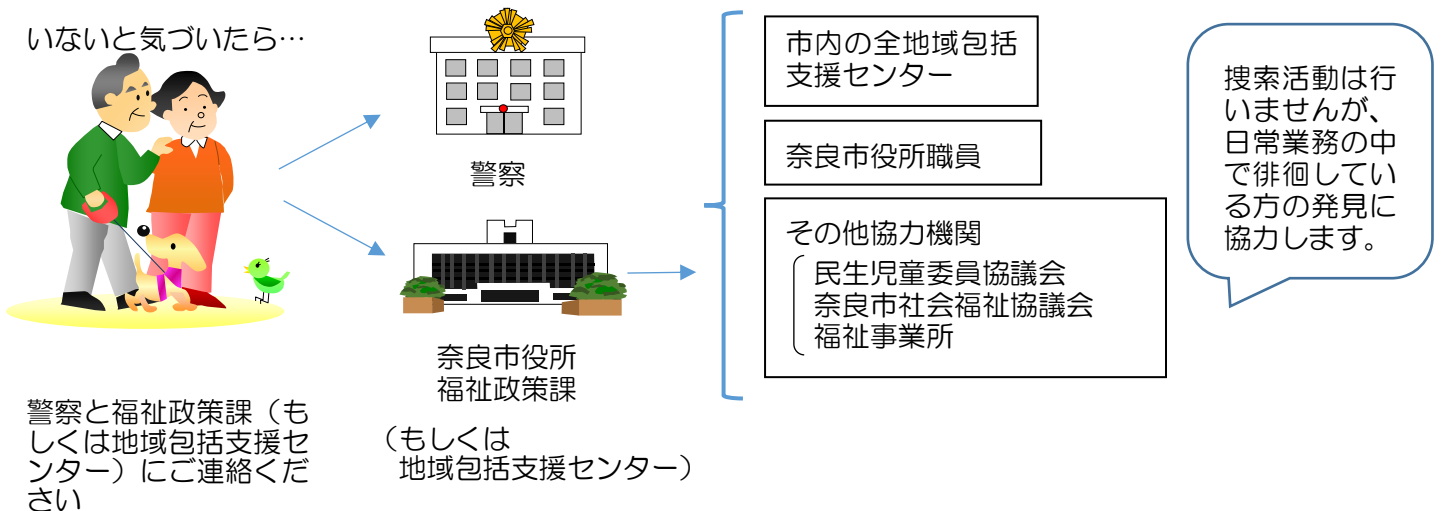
いないと気づいたら…

警察と福祉政策課（もしくは地域包括支援センター）にご連絡ください

警察

奈良市役所
福祉政策課

（もしくは
地域包括支援センター）

市内の全地域包括支援センター

奈良市役所職員

その他協力機関
民生児童委員協議会
奈良市社会福祉協議会
福祉事業所

捜索活動は行いませんが、日常業務の中で徘徊している方の発見に協力します。